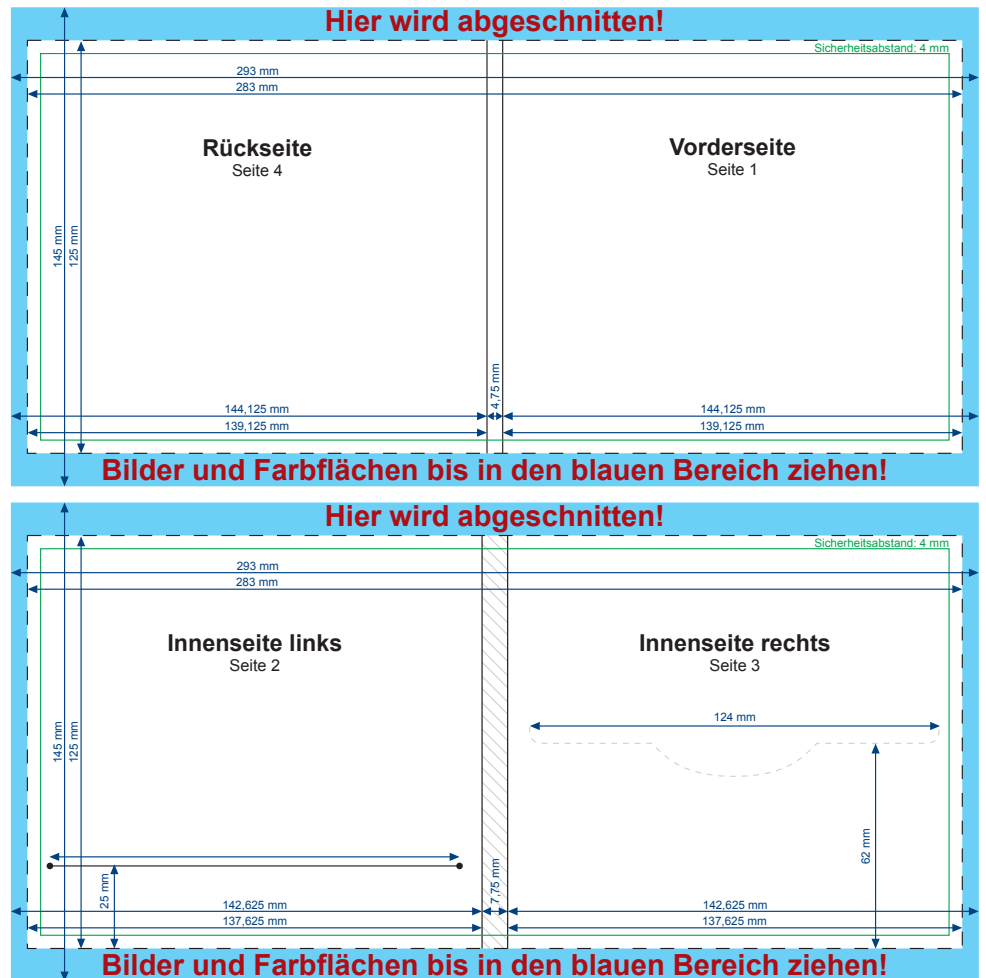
Hier wird abgeschnitten!

Sicherheitsabstand: 4 mm

293 mm
283 mm

Rückseite
Seite 4

Vorderseite
Seite 1

145 mm
125 mm

4,75 mm

144,125 mm
139,125 mm

144,125 mm
139,125 mm

Bilder und Farbflächen bis in den blauen Bereich ziehen!

Hier wird abgeschnitten!

Sicherheitsabstand: 4 mm

293 mm
283 mm

Innenseite links
Seite 2

Innenseite rechts
Seite 3

124 mm

145 mm
125 mm

62 mm

25 mm

7,75 mm

142,625 mm
137,625 mm

142,625 mm
137,625 mm

Bilder und Farbflächen bis in den blauen Bereich ziehen!